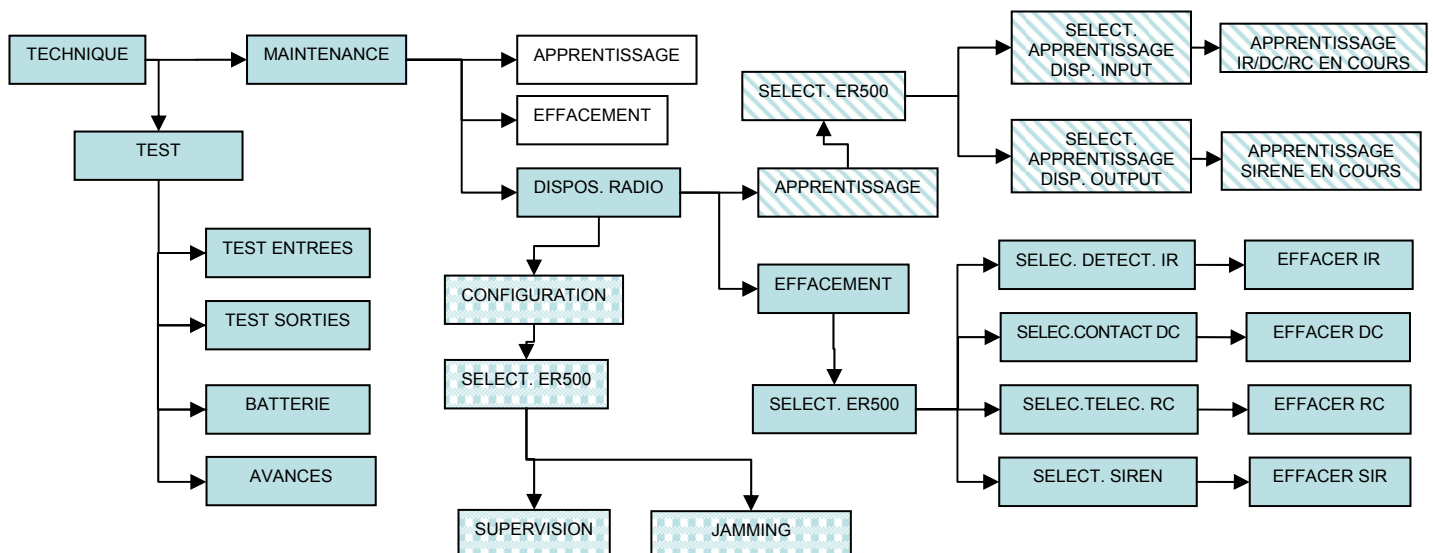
TECHNIQUE
MAINTENANCE
APPRENTISSAGE
EFFACEMENT
TEST
SELECT. ER500
SELECT. APPRENTISSAGE DISP. INPUT
APPRENTISSAGE IR/DC/RC EN COURS
SELECT. APPRENTISSAGE DISP. OUTPUT
APPRENTISSAGE SIRENE EN COURS
DISPOS. RADIO
APPRENTISSAGE
TEST ENTREES
CONFIGURATION
EFFACEMENT
SELEC. DETECT. IR
EFFACER IR
TEST SORTIES
SELEC.CONTACT DC
EFFACER DC
SELECT. ER500
SELECT. ER500
SELEC.TELEC. RC
EFFACER RC
BATTERIE
AVANCES
SELECT. SIREN
EFFACER SIR
SUPERVISION
JAMMING